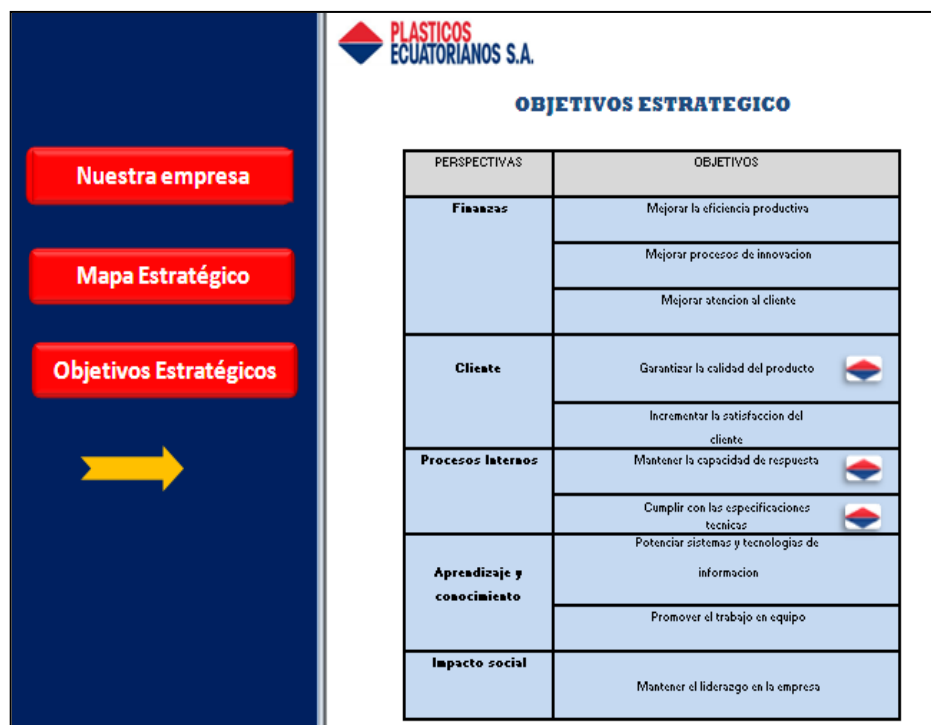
Nuestra empresa

Mapa Estratégico

Objetivos Estratégicos

PLASTICOS ECUATORIANOS S.A.

OBJETIVOS ESTRATEGICO

| PERSPECTIVAS | OBJETIVOS |
|---|---|
| Finanzas | Mejorar la eficiencia productiva |
| | Mejorar procesos de innovacion |
| | Mejorar atencion al cliente |
| Cliente | Garantizar la calidad del producto |
| | Incrementar la satisfaccion del cliente |
| Procesos Internos | Mantener la capacidad de respuesta |
| | Cumplir con las especificaciones tecnicas |
| Aprendizaje y conocimiento | Potenciar sistemas y tecnologias de informacion |
| | Promover el trabajo en equipo |
| Impacto social | Mantener el liderazgo en la empresa |